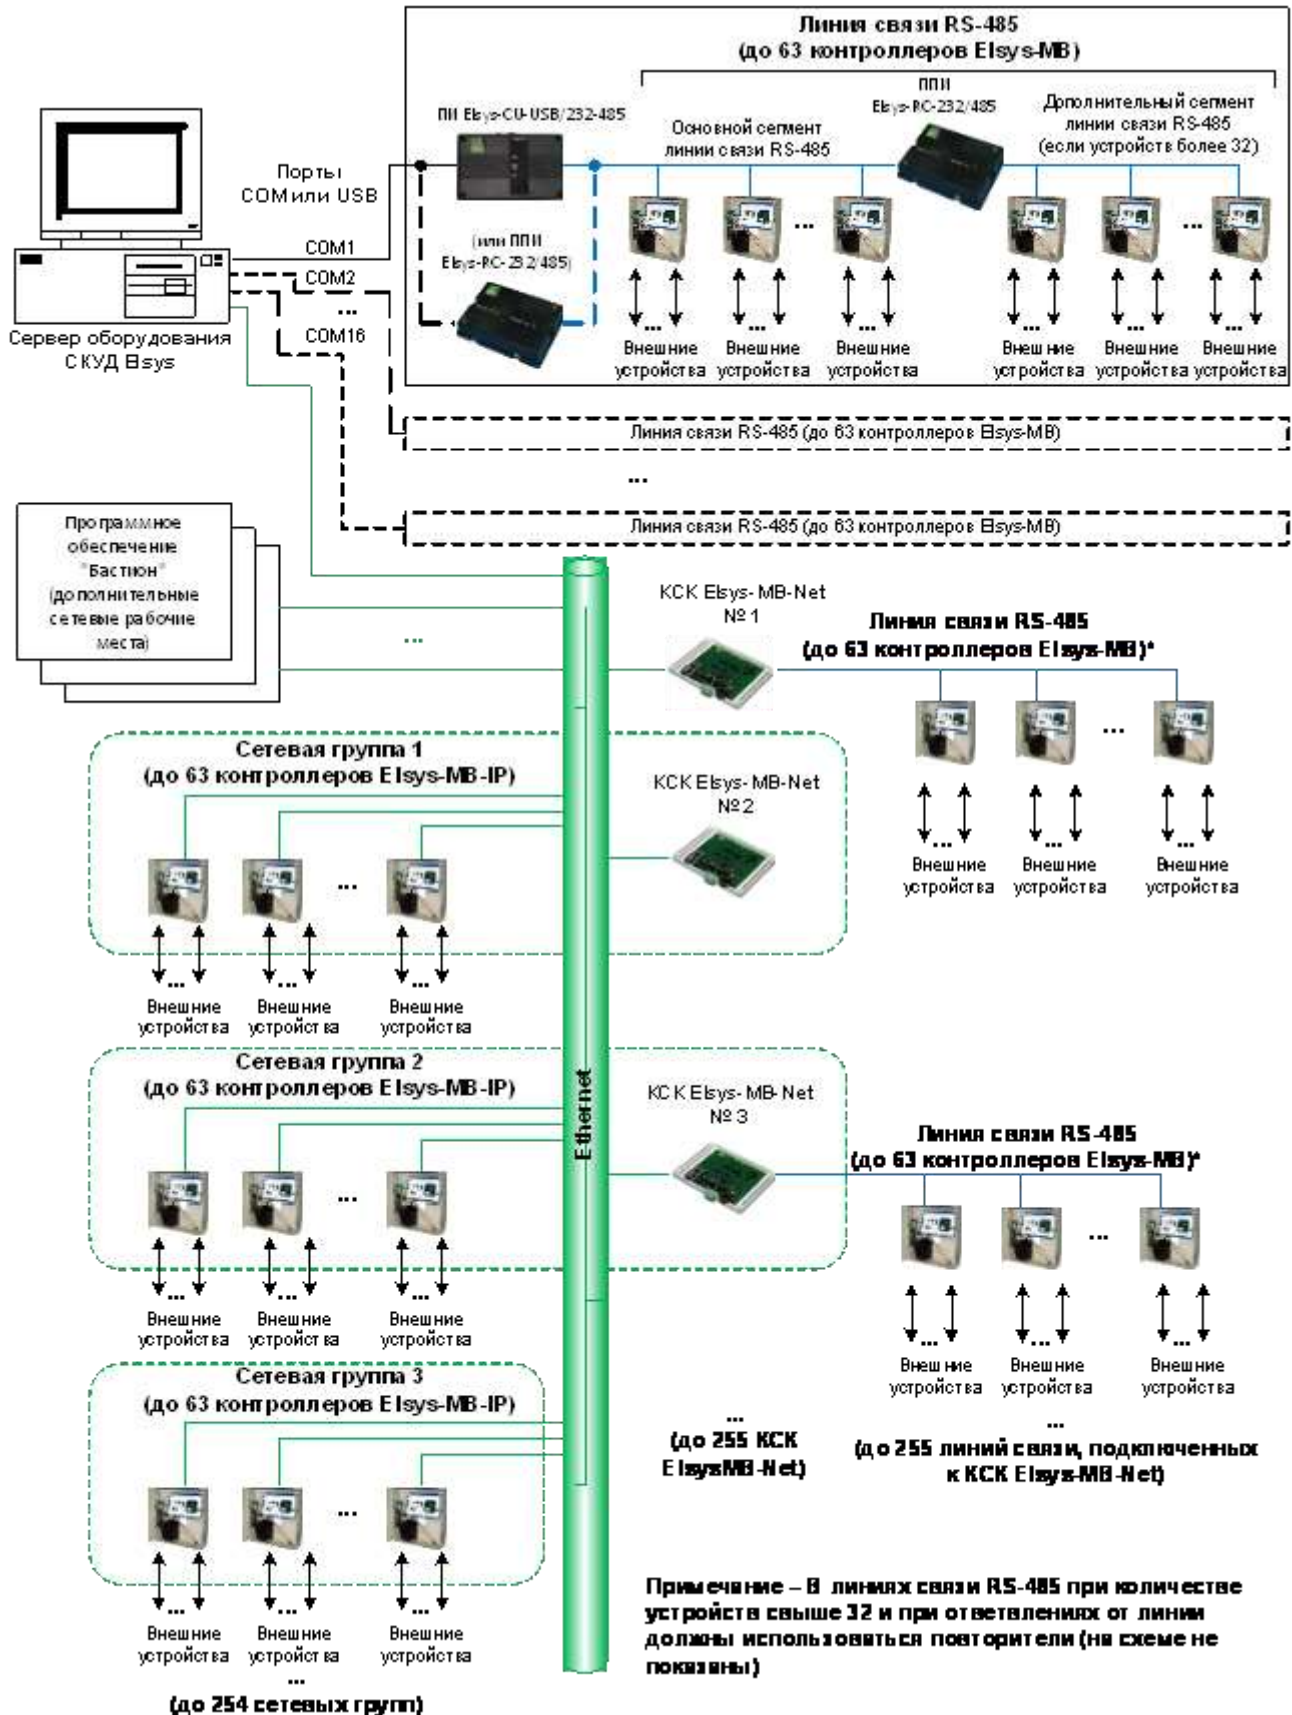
Линия связи RS-485
(до 63 контроллеров Elsys-MB)

ППИ
Elsys-RC-232/485

ПИ Elsys-CU-USB/232-485

Основной сегмент линии связи RS-485

Дополнительный сегмент линии связи RS-485 (если устройств более 32)

Порты COM или USB

COM1
COM2
...
COM16

(или ППИ Elsys-RC-232/485)

Сервер оборудования СКУД Elsys

...
Внешние устройства
...
Внешние устройства
...
Внешние устройства
...
Внешние устройства
...
Внешние устройства
...
Внешние устройства

Линия связи RS-485 (до 63 контроллеров Elsys-MB)

...

Линия связи RS-485 (до 63 контроллеров Elsys-MB)

Программное обеспечение "Бастион" (дополнительные сетевые рабочие места)

...

КСК Elsys-MB-Net
№ 1

Линия связи RS-485
(до 63 контроллеров Elsys-MB)*

...
Внешние устройства
Внешние устройства
Внешние устройства

Сетевая группа 1
(до 63 контроллеров Elsys-MB-IP)

КСК Elsys-MB-Net
№ 2

...
Внешние устройства
Внешние устройства
Внешние устройства

Сетевая группа 2
(до 63 контроллеров Elsys-MB-IP)

Ethernet

КСК Elsys-MB-Net
№ 3

Линия связи RS-485
(до 63 контроллеров Elsys-MB)*

...
Внешние устройства
Внешние устройства
Внешние устройства

...
Внешние устройства
Внешние устройства
Внешние устройства

Сетевая группа 3
(до 63 контроллеров Elsys-MB-IP)

...
(до 255 КСК ElsysMB-Net)

...
(до 255 линий связи, подключенных к КСК Elsys-MB-Net)

...
Внешние устройства
Внешние устройства
Внешние устройства

...
(до 254 сетевых групп)

Примечание – В линиях связи RS-485 при количестве устройств свыше 32 и при ответвлениях от линии должны использоваться повторители (на схеме не показаны)